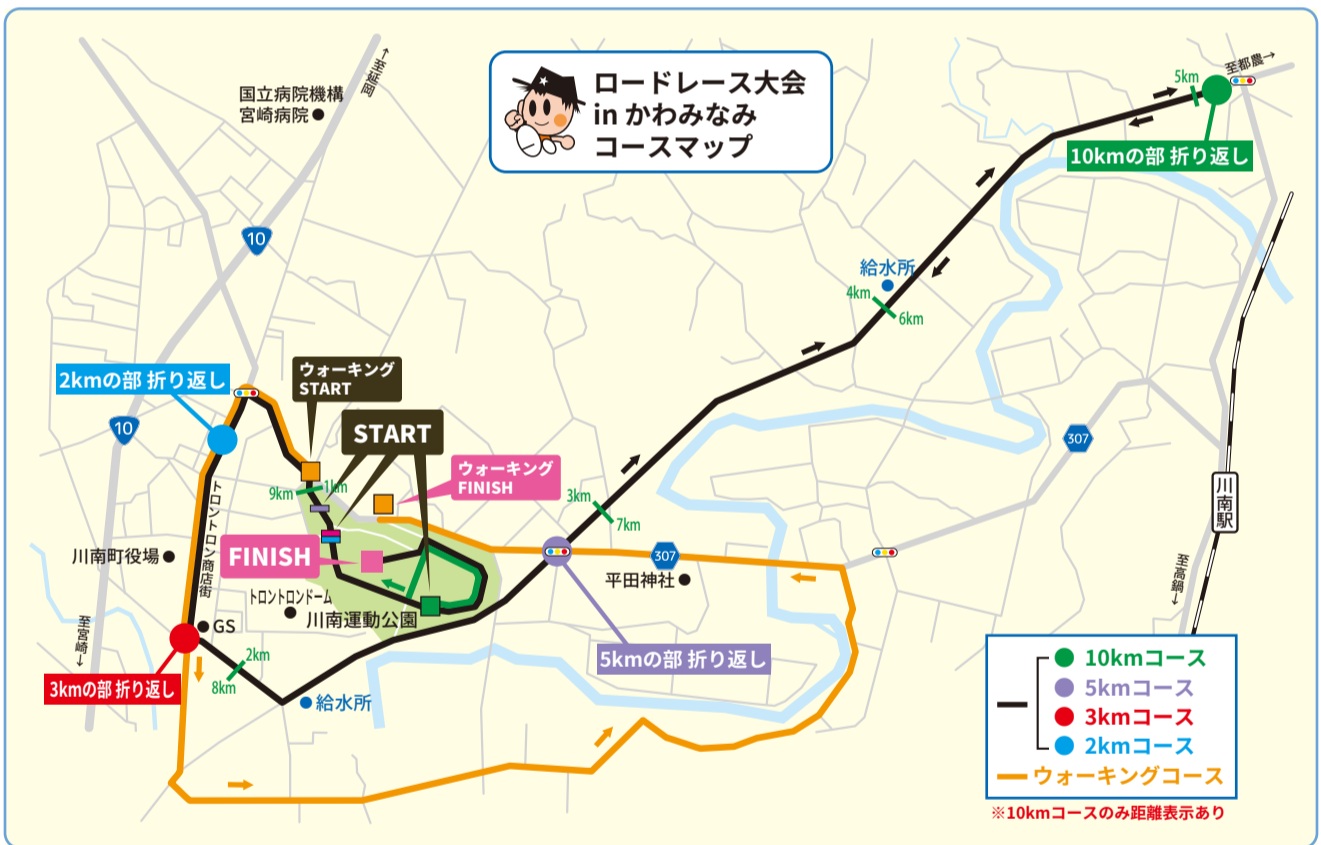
ロードレース大会
in かわみなみ
コースマップ

至西都→

国立病院機構
宮崎病院

10

2kmの部 折り返し

10

ウォーキング
START

START

ウォーキング
FINISH

9km
1km

FINISH

トロントロン商店街

川南町役場

トロントロンドーム

川南運動公園

GS

至宮崎↓

3kmの部 折り返し

2km
8km

給水所

3km
7km

307

平田神社

5kmの部 折り返し

給水所
4km
6km

307

5km
至都農→

10kmの部 折り返し

川南駅

至高鍋↓

10kmコース
5kmコース
3kmコース
2kmコース
ウォーキングコース
※10kmコースのみ距離表示あり